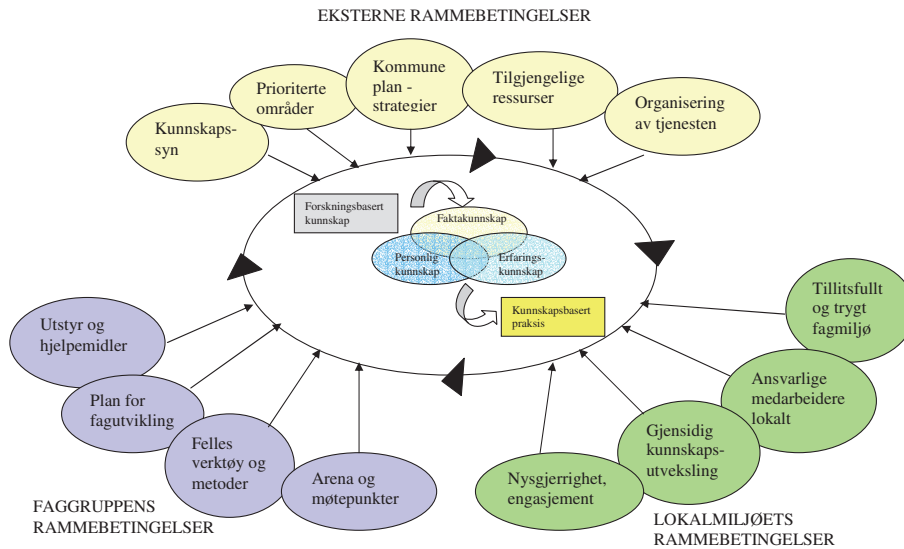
EKSTERNE RAMMEBETINGELSER

Kunnskaps-syn

Prioriterte områder

Kommune plan - strategier

Tilgjengelige ressurser

Organisering av tjenesten

Forskningsbasert kunnskap

Faktakunnskap

Personlig kunnskap

Erfarings-kunnskap

Kunnskapsbasert praksis

Tillitsfullt og trygt fagmiljø

Ansvarlige medarbeidere lokalt

Gjensidig kunnskaps-utveksling

Nysgjerrighet, engasjement

Utstyr og hjelpemidler

Plan for fagutvikling

Felles verktøy og metoder

Arena og møtepunkter

FAGGRUPPENS RAMMEBETINGELSER

LOKALMILJØETS RAMMEBETINGELSER